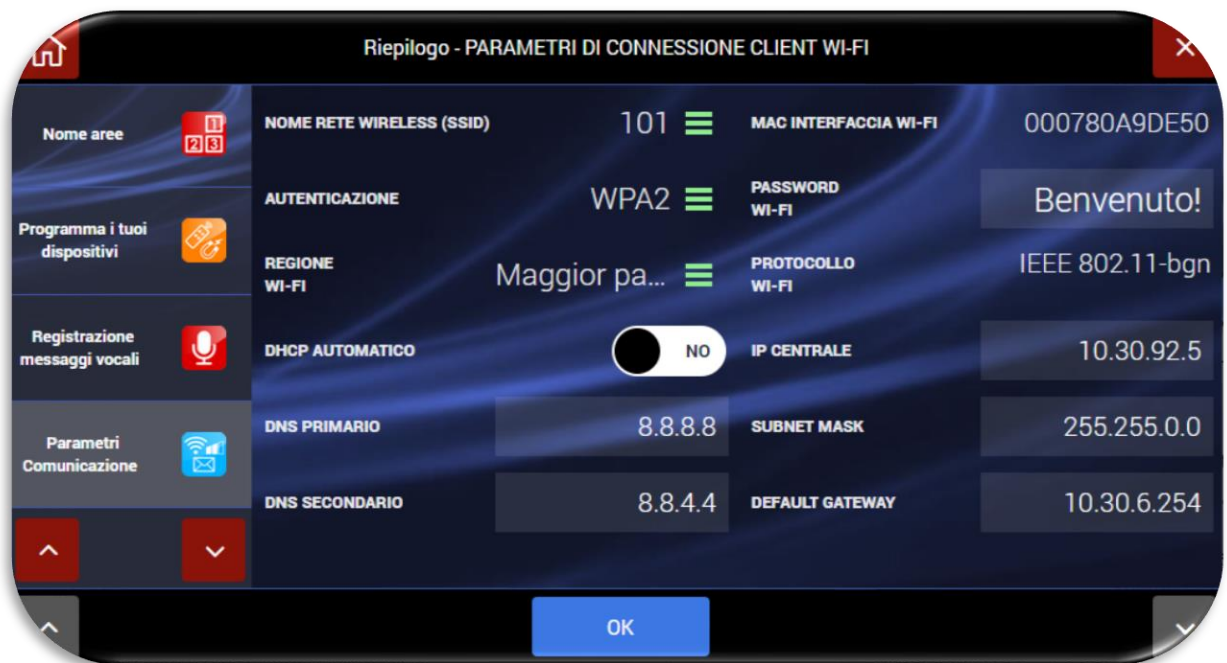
Riepilogo - PARAMETRI DI CONNESSIONE CLIENT WI-FI

Nome aree

Programma i tuoi dispositivi

Registrazione messaggi vocali

Parametri Comunicazione

NOME RETE WIRELESS (SSID) 101

MAC INTERFACCIA WI-FI 000780A9DE50

AUTENTICAZIONE WPA2

PASSWORD WI-FI Benvenuto!

REGIONE WI-FI Maggior pa...

PROTOCOLLO WI-FI IEEE 802.11-bgn

DHCP AUTOMATICO NO

IP CENTRALE 10.30.92.5

DNS PRIMARIO 8.8.8.8

SUBNET MASK 255.255.0.0

DNS SECONDARIO 8.8.4.4

DEFAULT GATEWAY 10.30.6.254

OK